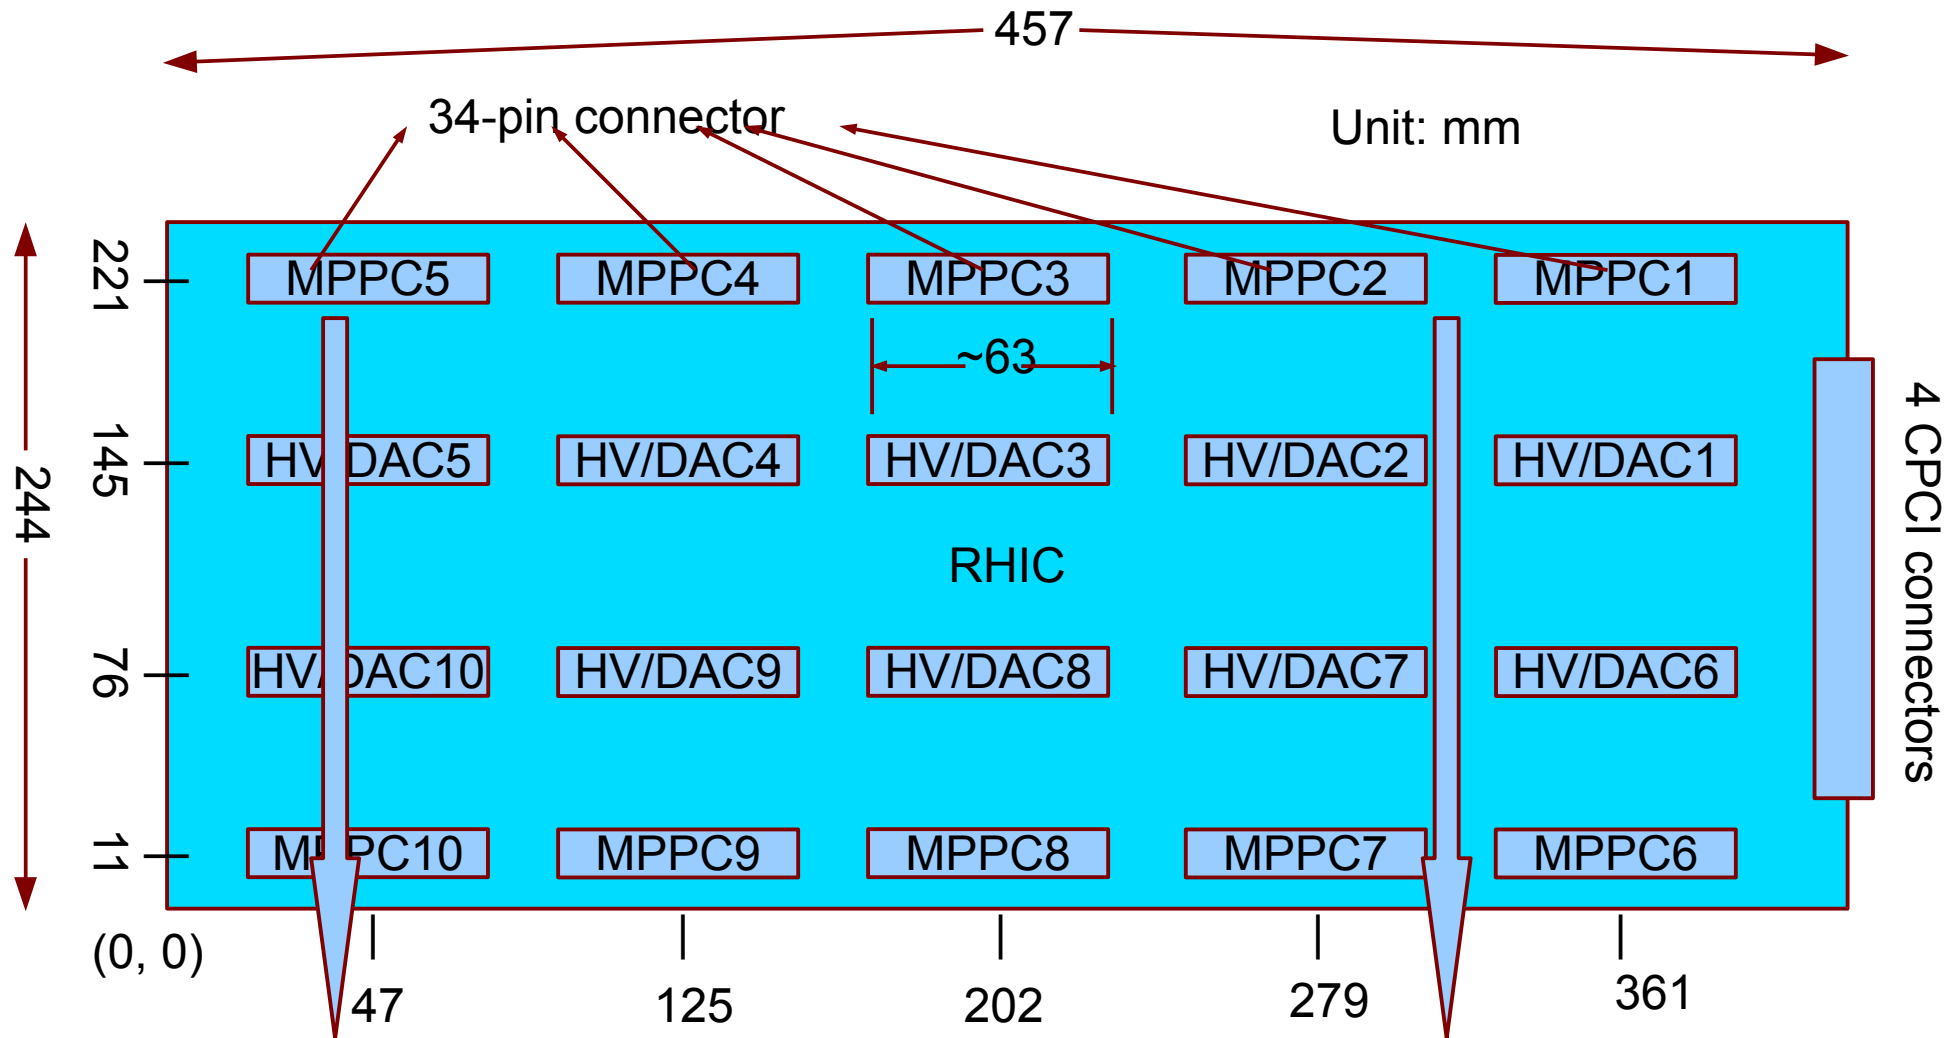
457

34-pin connector

Unit: mm

244

221
145
76
11

MPPC5 MPPC4 MPPC3 MPPC2 MPPC1

~63

HV/DAC5 HV/DAC4 HV/DAC3 HV/DAC2 HV/DAC1

RHIC

HV/DAC10 HV/DAC9 HV/DAC8 HV/DAC7 HV/DAC6

MPPC10 MPPC9 MPPC8 MPPC7 MPPC6

4 CPCI connectors

(0, 0)

47
125
202
279
361